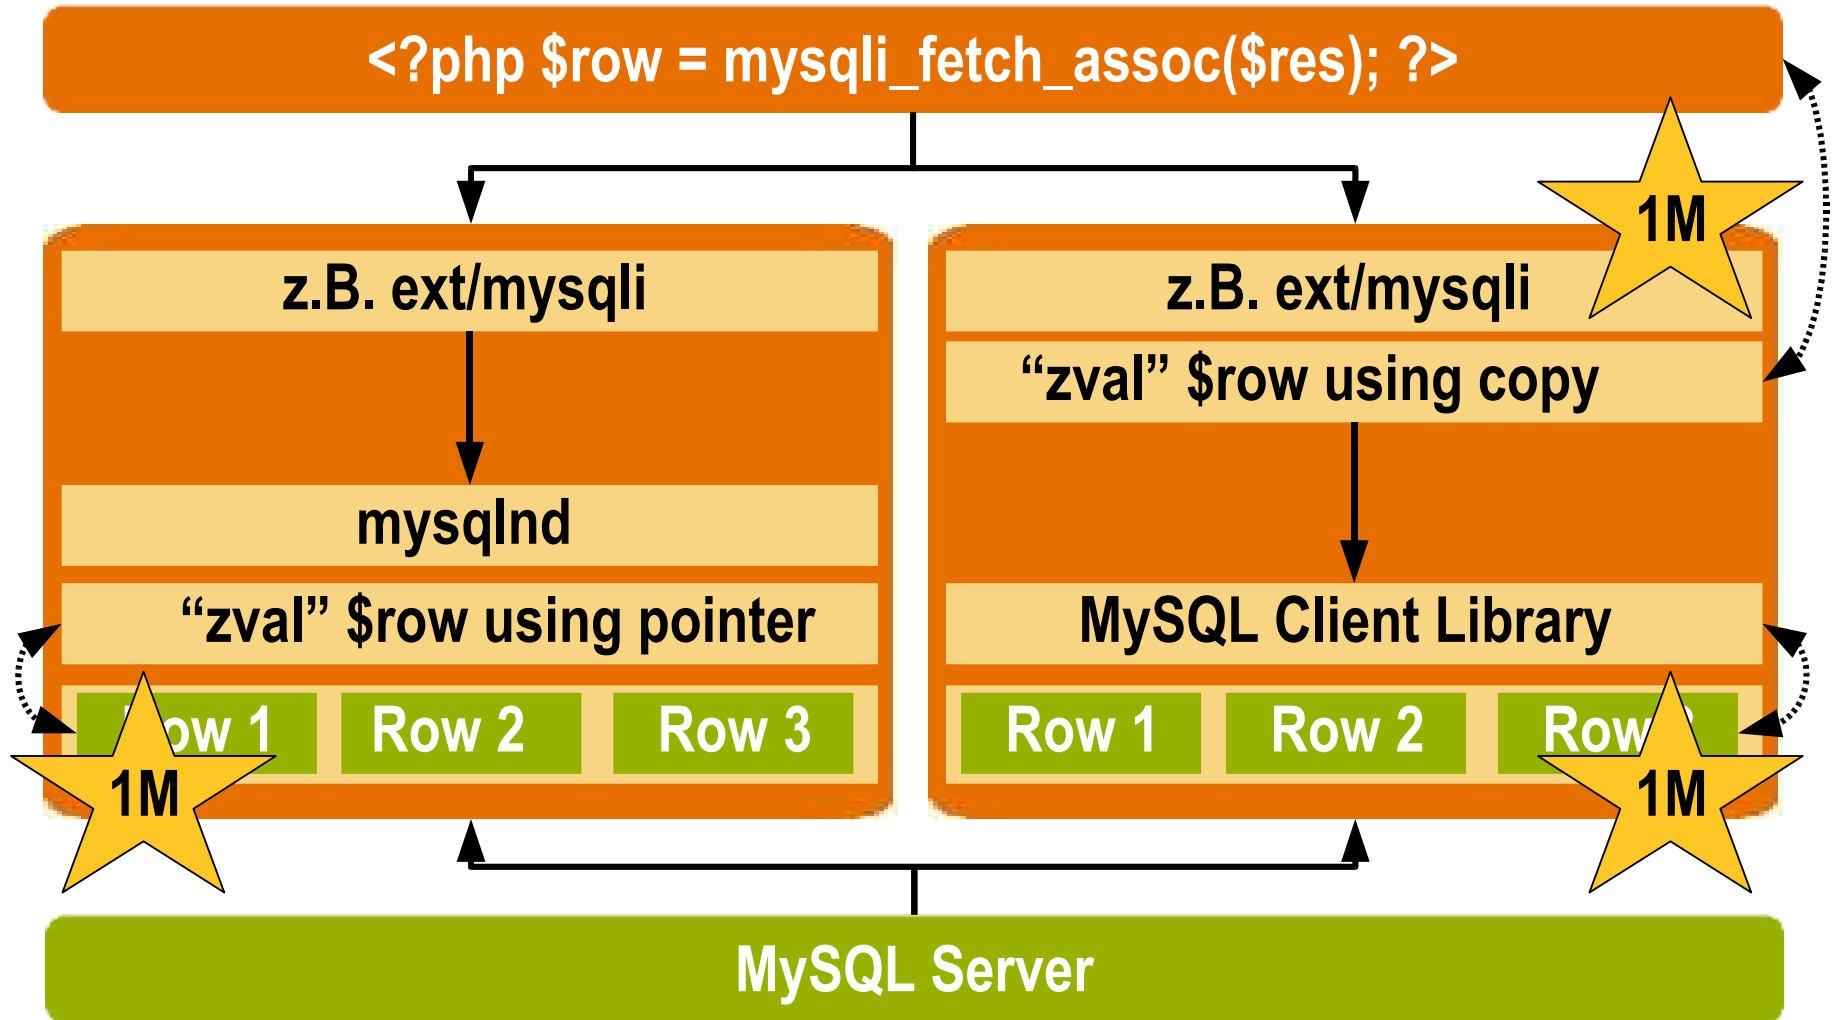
<?php $row = mysqli_fetch_assoc($res); ?>

z.B. ext/mysqli

mysqlnd

“zval” $row using pointer

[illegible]ow 1

Row 2

Row 3

1M

z.B. ext/mysqli

1M

“zval” $row using copy

MySQL Client Library

Row 1

Row 2

Row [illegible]

1M

MySQL Server